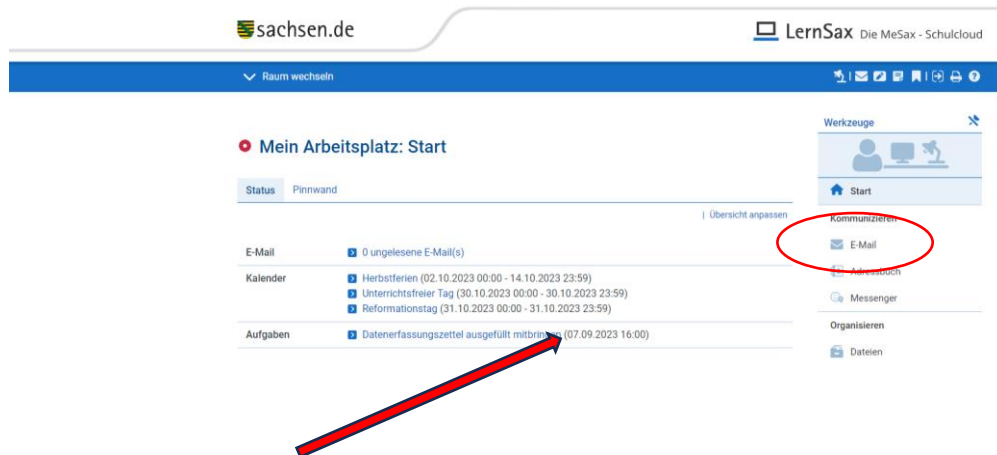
sachsen.de

LernSax Die MeSax - Schulcloud

Raum wechseln

Mein Arbeitsplatz: Start

Status Pinnwand

| Übersicht anpassen

| | |
|---|---|
| E-Mail | 0 ungelesene E-Mail(s) |
| Kalender | Herbstferien (02.10.2023 00:00 - 14.10.2023 23:59)<br>Unterrichtsfreier Tag (30.10.2023 00:00 - 30.10.2023 23:59)<br>Reformationstag (31.10.2023 00:00 - 31.10.2023 23:59) |
| Aufgaben | Datenerfassungszettel ausgefüllt mitbringen (07.09.2023 16:00) |

Werkzeuge

Start

Kommunizieren

E-Mail

Adressbuch

Messenger

Organisieren

Dateien